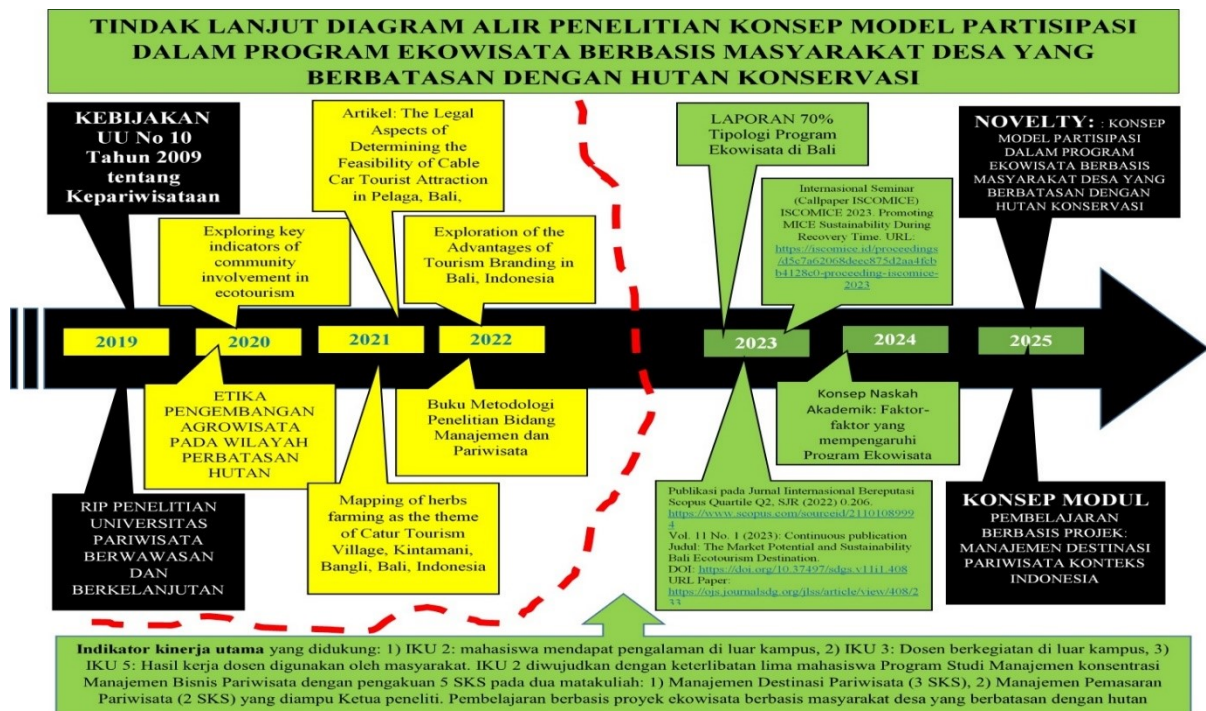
TINDAK LANJUT DIAGRAM ALIR PENELITIAN KONSEP MODEL PARTISIPASI DALAM PROGRAM EKOWISATA BERBASIS MASYARAKAT DESA YANG BERBATASAN DENGAN HUTAN KONSERVASI

KEBIJAKAN UU No 10 Tahun 2009 tentang Kepariwisataan

Exploring key indicators of community involvement in ecotourism

Artikel: The Legal Aspects of Determining the Feasibility of Cable Car Tourist Attraction in Pelaga, Bali,

Exploration of the Advantages of Tourism Branding in Bali, Indonesia

LAPORAN 70% Tipologi Program Ekowisata di Bali

International Seminar (Callpaper ISCOMICE) ISCOMICE 2023. Promoting MICE Sustainability During Recovery Time. URL: https://iscomice.id/proceedings/d5c7a62068deec875d2aa4fcbb4128c0-proceeding-iscomice-2023

NOVELTY: : KONSEP MODEL PARTISIPASI DALAM PROGRAM EKOWISATA BERBASIS MASYARAKAT DESA YANG BERBATASAN DENGAN HUTAN KONSERVASI

2019

2020

2021

2022

2023

2024

2025

ETIKA PENGEMBANGAN AGROWISATA PADA WILAYAH PERBATASAN HUTAN

Buku Metodologi Penelitian Bidang Manajemen dan Pariwisata

Konsep Naskah Akademik: Faktor-faktor yang mempengaruhi Program Ekowisata

RIP PENELITIAN UNIVERSITAS PARIWISATA BERWAWASAN DAN BERKELANJUTAN

Mapping of herbs farming as the theme of Catur Tourism Village, Kintamani, Bangli, Bali, Indonesia

Publikasi pada Jurnal Internasional Bereputasi Scopus Quartile Q2, SJR (2022) 0.206. https://www.scopus.com/sourceid/21101089994
Vol. 11 No. 1 (2023): Continuous publication Judul: The Market Potential and Sustainability Bali Ecotourism Destination. DOI: https://doi.org/10.37497/sdgs.v11i1.408 URL Paper: https://ojs.journalsdg.org/jlss/article/view/408/233

KONSEP MODUL PEMBELAJARAN BERBASIS PROJEK: MANAJEMEN DESTINASI PARIWISATA KONTEKS INDONESIA

Indikator kinerja utama yang didukung: 1) IKU 2: mahasiswa mendapat pengalaman di luar kampus, 2) IKU 3: Dosen berkegiatan di luar kampus, 3) IKU 5: Hasil kerja dosen digunakan oleh masyarakat. IKU 2 diwujudkan dengan keterlibatan lima mahasiswa Program Studi Manajemen konsentrasi Manajemen Bisnis Pariwisata dengan pengakuan 5 SKS pada dua matakuliah: 1) Manajemen Destinasi Pariwisata (3 SKS), 2) Manajemen Pemasaran Pariwisata (2 SKS) yang diampu Ketua peneliti. Pembelajaran berbasis proyek ekowisata berbasis masyarakat desa yang berbatasan dengan hutan